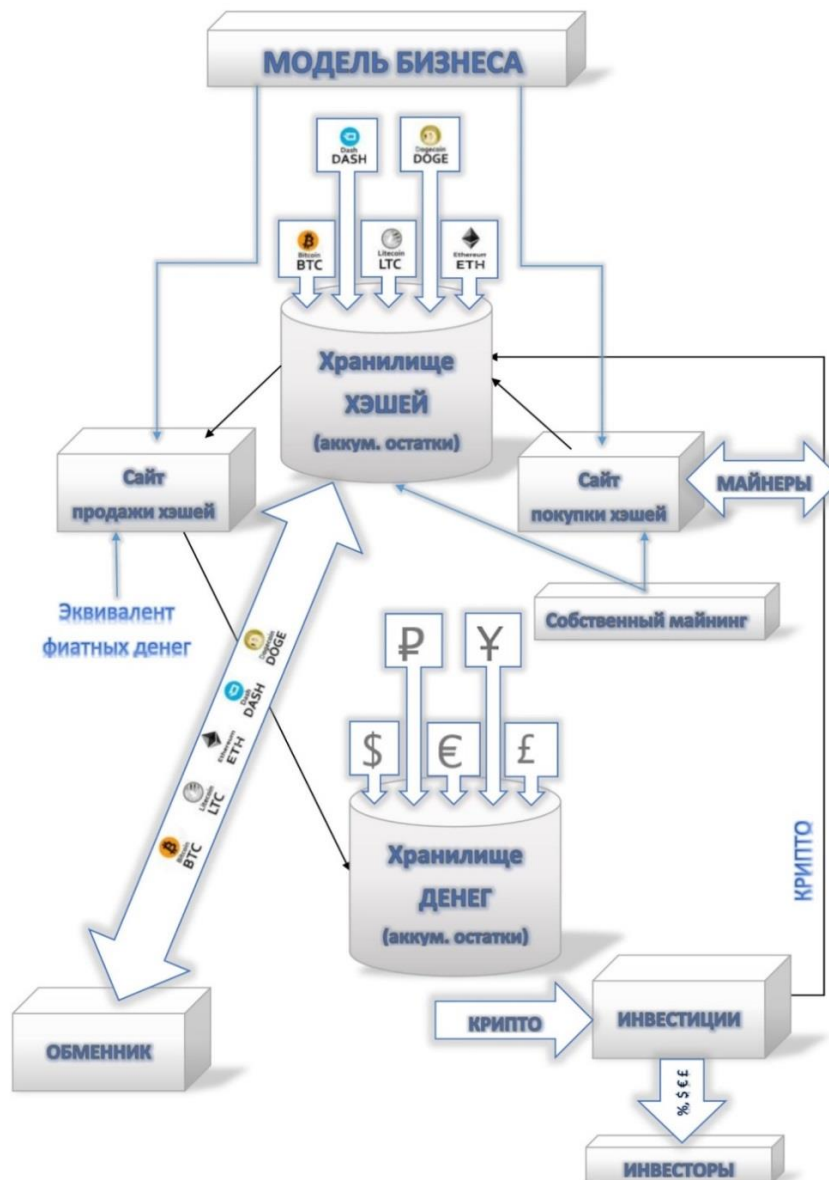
МОДЕЛЬ БИЗНЕСА

Dash
DASH

Dogecoin
DOGE

Bitcoin
BTC

Litecoin
LTC

Ethereum
ETH

Хранилище
ХЭШЕЙ
(аккум. остатки)

Сайт
продажи хэшей

Сайт
покупки хэшей

МАЙНЕРЫ

Эквивалент
фиатных денег

Собственный майнинг

Dogecoin
DOGE

Dash
DASH

Ethereum
ETH

Litecoin
LTC

Bitcoin
BTC

₽

¥

$

€

£

Хранилище
ДЕНЕГ
(аккум. остатки)

КРИПТО

ОБМЕННИК

КРИПТО

ИНВЕСТИЦИИ

%, $ € £

ИНВЕСТОРЫ